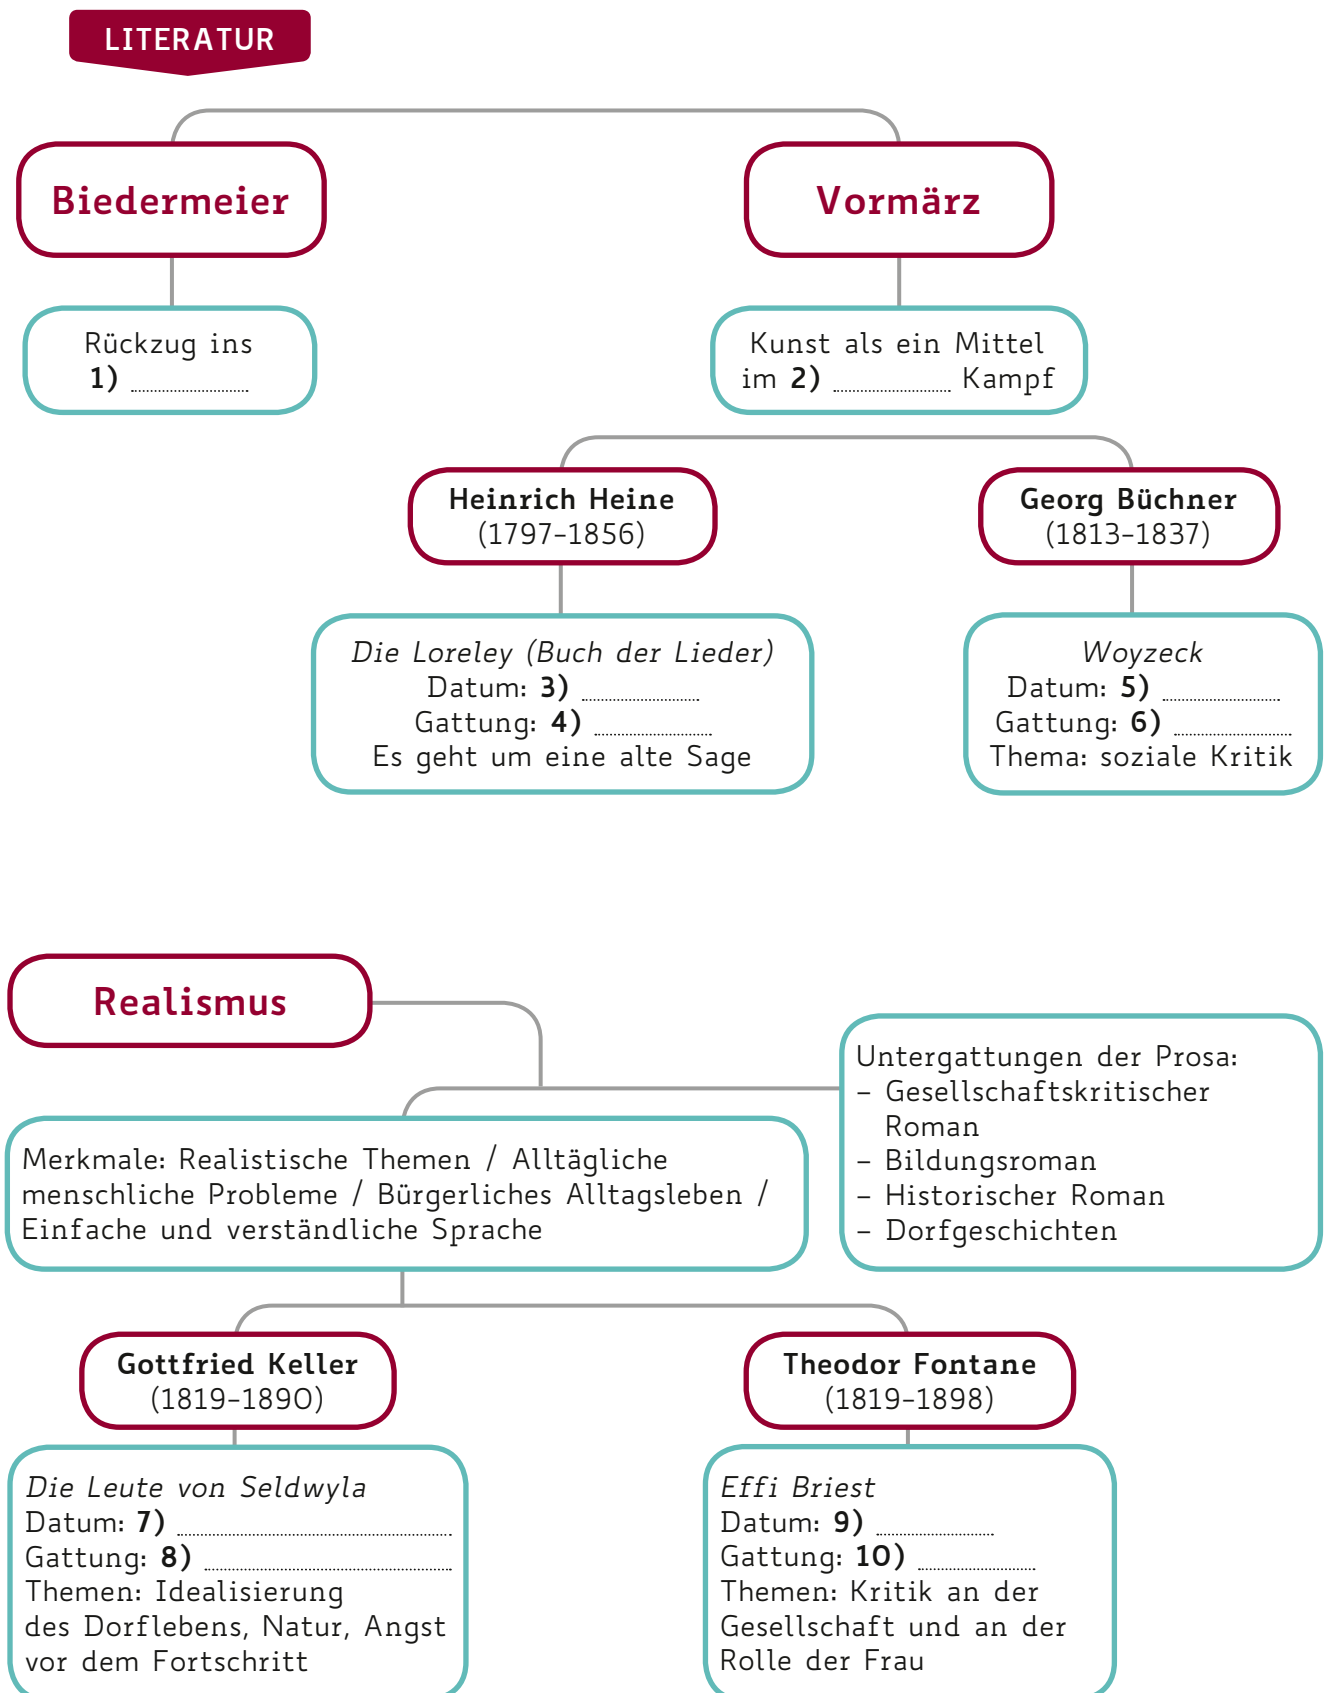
LITERATUR

Biedermeier

Rückzug ins **1)** ..................

Vormärz

Kunst als ein Mittel im **2)** .................. Kampf

Heinrich Heine
(1797–1856)

*Die Loreley (Buch der Lieder)*
Datum: **3)** ..................
Gattung: **4)** ..................
Es geht um eine alte Sage

Georg Büchner
(1813–1837)

*Woyzeck*
Datum: **5)** ..................
Gattung: **6)** ..................
Thema: soziale Kritik

Realismus

Merkmale: Realistische Themen / Alltägliche menschliche Probleme / Bürgerliches Alltagsleben / Einfache und verständliche Sprache

Untergattungen der Prosa:
– Gesellschaftskritischer Roman
– Bildungsroman
– Historischer Roman
– Dorfgeschichten

Gottfried Keller
(1819–1890)

*Die Leute von Seldwyla*
Datum: **7)** ..................
Gattung: **8)** ..................
Themen: Idealisierung des Dorflebens, Natur, Angst vor dem Fortschritt

Theodor Fontane
(1819–1898)

*Effi Briest*
Datum: **9)** ..................
Gattung: **10)** ..................
Themen: Kritik an der Gesellschaft und an der Rolle der Frau